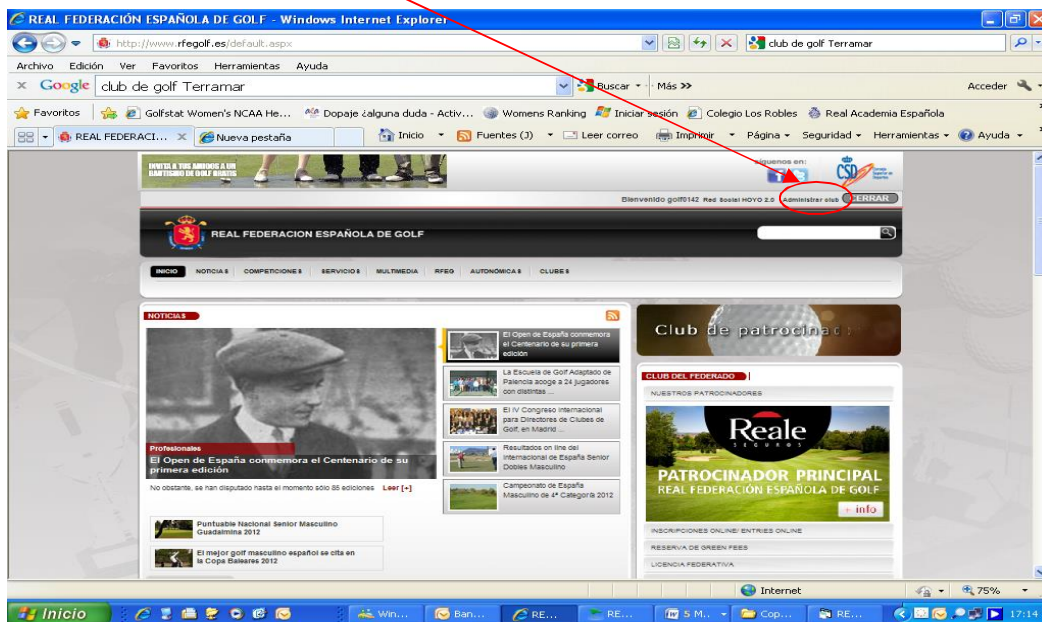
REAL FEDERACIÓN ESPAÑOLA DE GOLF - Windows Internet Explorer

http://www.rfegolf.es/default.aspx

club de golf Terramar

Archivo Edición Ver Favoritos Herramientas Ayuda

Google club de golf Terramar

Buscar · Más »

Acceder

Favoritos Golfstat Women's NCAA He... Dopaje ¿alguna duda - Activ... Womens Ranking Iniciar sesión Colegio Los Robles Real Academia Española

REAL FEDERACI... Nueva pestaña

Inicio Fuentes (J) Leer correo Imprimir Página Seguridad Herramientas Ayuda

INVITA A TUS AMIGOS A UN BAUTISMO DE GOLF GRATIS

Síguenos en:

CSD

Bienvenido golf0142 Red Social HOYO 2.0 Administrar club CERRAR

REAL FEDERACION ESPAÑOLA DE GOLF

INICIO NOTICIAS COMPETICIONES SERVICIOS MULTIMEDIA RFEG AUTONÓMICAS CLUBES

NOTICIAS

Profesionales

El Open de España conmemora el Centenario de su primera edición

No obstante, se han disputado hasta el momento sólo 85 ediciones Leer [+]

El Open de España conmemora el Centenario de su primera edición

La Escuela de Golf Adaptado de Palencia acoge a 24 jugadores con distintas ...

El IV Congreso Internacional para Directores de Clubes de Golf, en Madrid ...

Resultados on line del Internacional de España Senior Dobles Masculino

Campeonato de España Masculino de 4ª Categoría 2012

Puntuable Nacional Senior Masculino Guadalmina 2012

El mejor golf masculino español se cita en la Copa Baleares 2012

Club de patrocinad

CLUB DEL FEDERADO

NUESTROS PATROCINADORES

Reale SEGUROS

PATROCINADOR PRINCIPAL

REAL FEDERACIÓN ESPAÑOLA DE GOLF

+ info

INSCRIPCIONES ONLINE/ ENTRIES ONLINE

RESERVA DE GREEN FEES

LICENCIA FEDERATIVA

Internet

75%

Inicio Win... Ban... RE... RE... 5 M... Cop... RE... 17:14